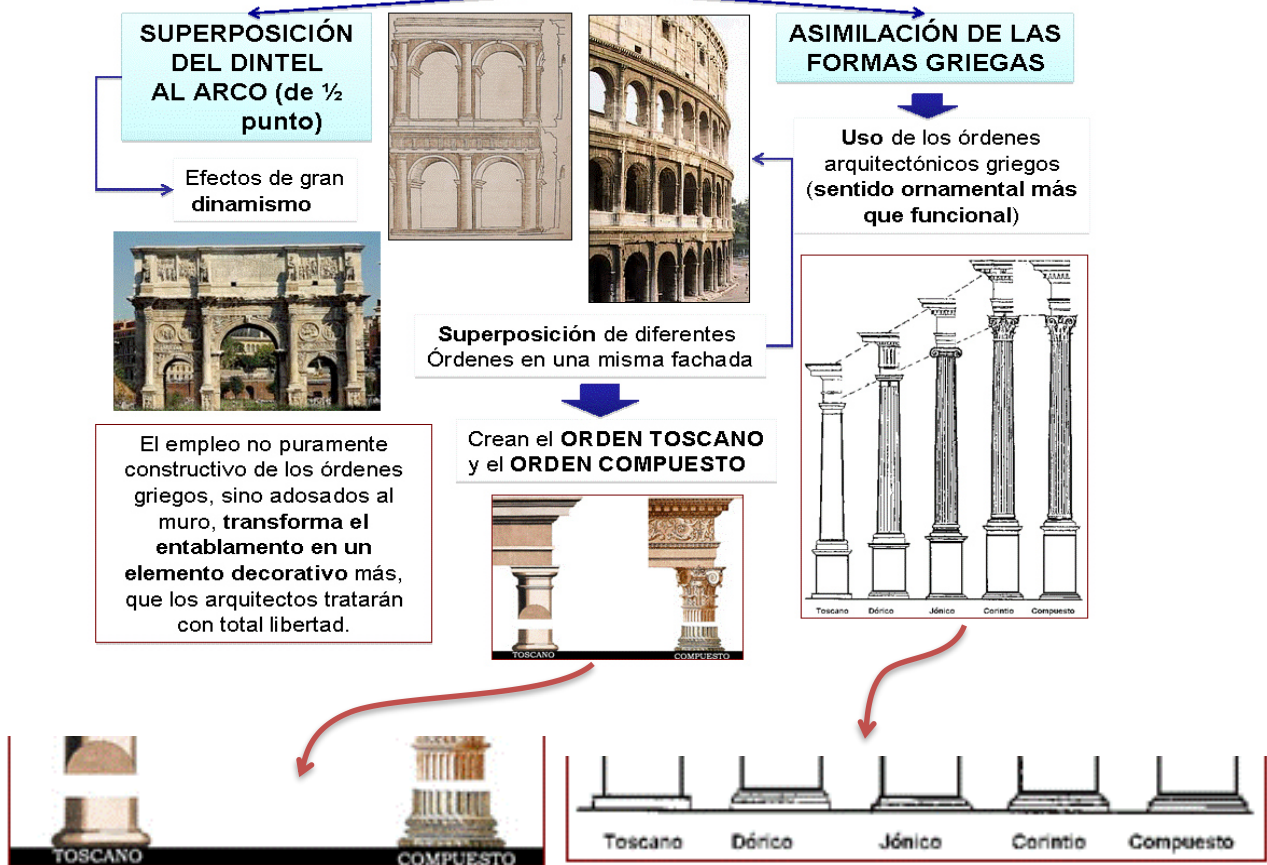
SUPERPOSICIÓN DEL DINTEL AL ARCO (de ½ punto)

Efectos de gran **dinamismo**

ASIMILACIÓN DE LAS FORMAS GRIEGAS

**Uso** de los órdenes arquitectónicos griegos (**sentido ornamental más que funcional**)

**Superposición** de diferentes Órdenes en una misma fachada

Crean el **ORDEN TOSCANO** y el **ORDEN COMPUESTO**

El empleo no puramente constructivo de los órdenes griegos, sino adosados al muro, **transforma el entablamento en un elemento decorativo** más, que los arquitectos tratarán con total libertad.

TOSCANO COMPUESTO

Toscano Dórico Jónico Corintio Compuesto

TOSCANO COMPUESTO

Toscano Dórico Jónico Corintio Compuesto